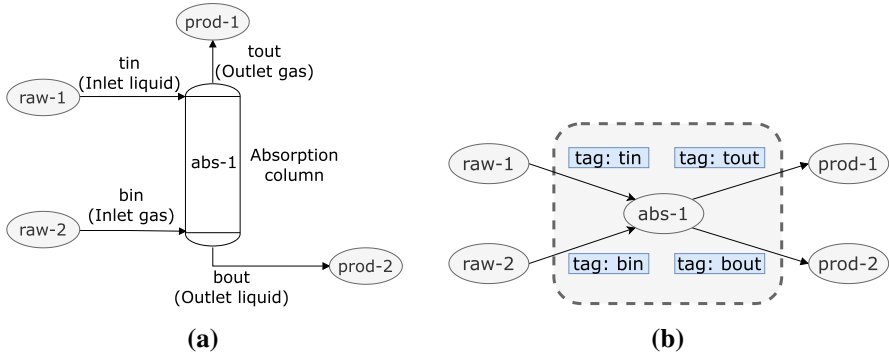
prod-1

tout
(Outlet gas)

tin
(Inlet liquid)

raw-1

abs-1

Absorption column

bin
(Inlet gas)

raw-2

bout
(Outlet liquid)

prod-2

(a)

raw-1

tag: tin

tag: tout

prod-1

abs-1

raw-2

tag: bin

tag: bout

prod-2

(b)